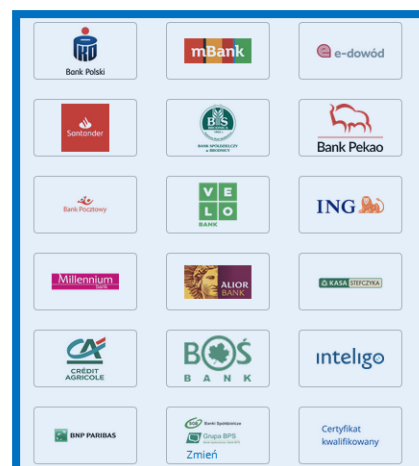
Bank Polski

mBank

e-dowód

Santander

BS BANK SPÓŁDZIELCZY w BRODNICY

Bank Pekao

Bank Pocztowy

VELO BANK

ING

Millennium bank

ALIOR BANK

KASA STEFCZYKA

CA CRÉDIT AGRICOLE

BOŚ BANK

inteligo

BNP PARIBAS

Banki Spółdzielcze Grupa BPS

Zmień

Certyfikat kwalifikowany